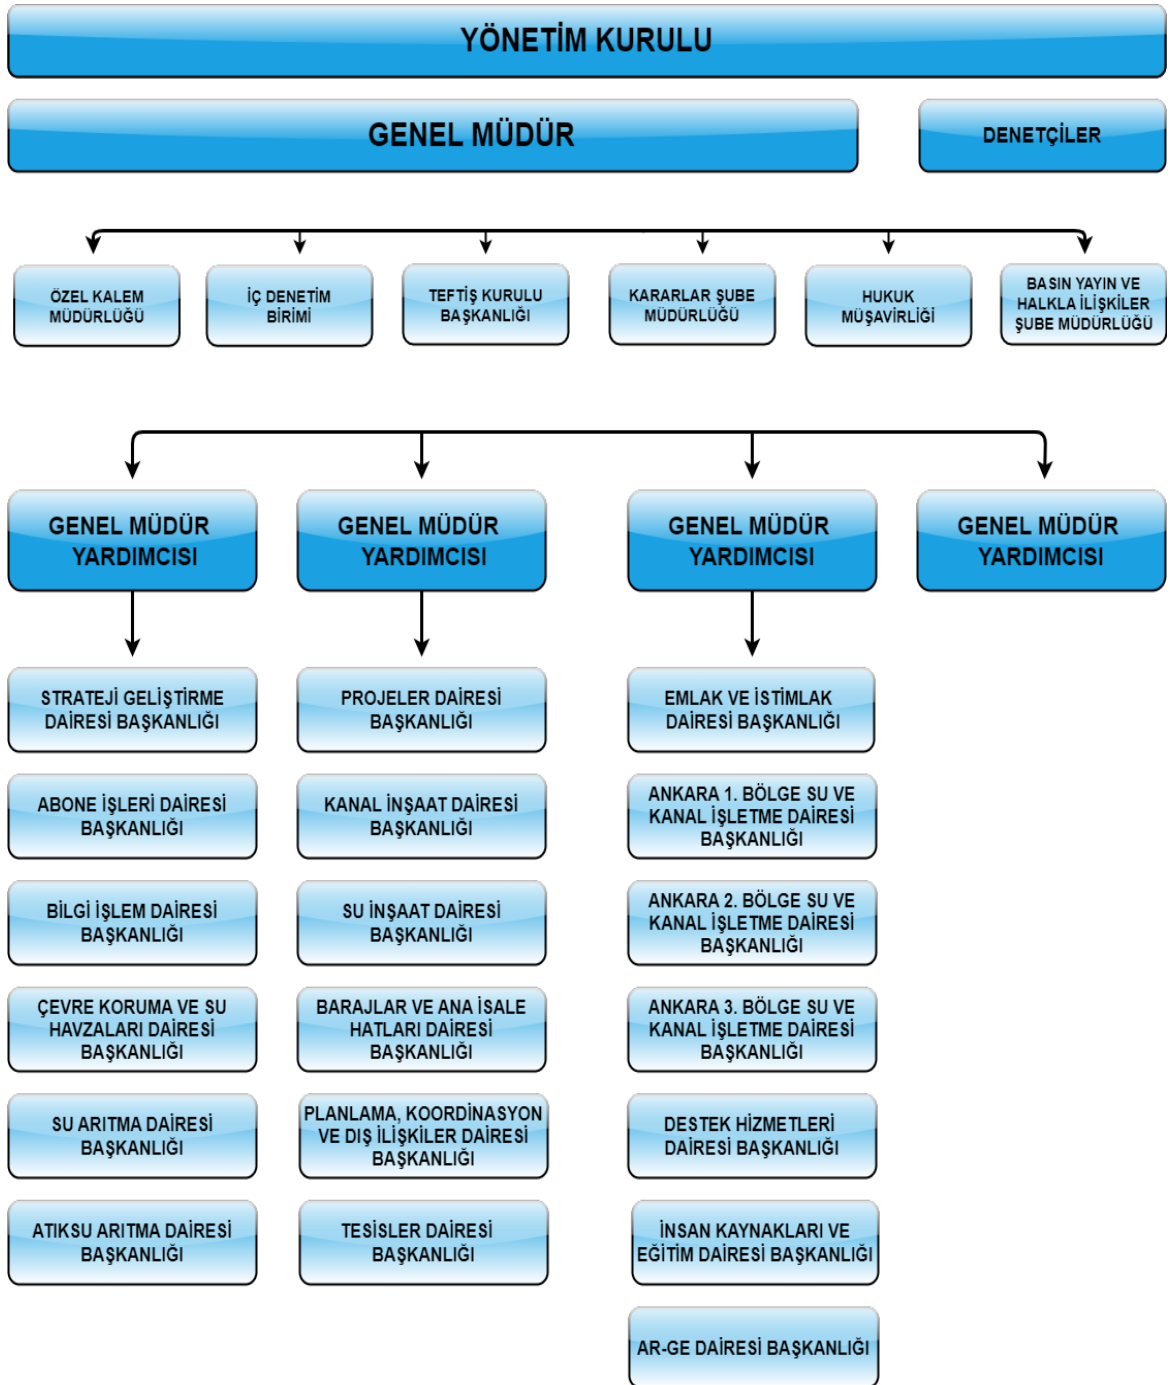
YÖNETİM KURULU

GENEL MÜDÜR

DENETÇİLER

ÖZEL KALEM MÜDÜRLÜĞÜ

İÇ DENETİM BİRİMİ

TEFTİŞ KURULU BAŞKANLIĞI

KARARLAR ŞUBE MÜDÜRLÜĞÜ

HUKUK MÜŞAVİRLİĞİ

BASIN YAYIN VE HALKLA İLİŞKİLER ŞUBE MÜDÜRLÜĞÜ

GENEL MÜDÜR YARDIMCISI

GENEL MÜDÜR YARDIMCISI

GENEL MÜDÜR YARDIMCISI

GENEL MÜDÜR YARDIMCISI

STRATEJİ GELİŞTİRME DAİRESİ BAŞKANLIĞI

ABONE İŞLERİ DAİRESİ BAŞKANLIĞI

BİLGİ İŞLEM DAİRESİ BAŞKANLIĞI

ÇEVRE KORUMA VE SU HAVZALARI DAİRESİ BAŞKANLIĞI

SU ARITMA DAİRESİ BAŞKANLIĞI

ATIKSU ARITMA DAİRESİ BAŞKANLIĞI

PROJELER DAİRESİ BAŞKANLIĞI

KANAL İNŞAAT DAİRESİ BAŞKANLIĞI

SU İNŞAAT DAİRESİ BAŞKANLIĞI

BARAJLAR VE ANA İSALE HATLARI DAİRESİ BAŞKANLIĞI

PLANLAMA, KOORDİNASYON VE DIŞ İLİŞKİLER DAİRESİ BAŞKANLIĞI

TESİSLER DAİRESİ BAŞKANLIĞI

EMLAK VE İSTİMLAK DAİRESİ BAŞKANLIĞI

ANKARA 1. BÖLGE SU VE KANAL İŞLETME DAİRESİ BAŞKANLIĞI

ANKARA 2. BÖLGE SU VE KANAL İŞLETME DAİRESİ BAŞKANLIĞI

ANKARA 3. BÖLGE SU VE KANAL İŞLETME DAİRESİ BAŞKANLIĞI

DESTEK HİZMETLERİ DAİRESİ BAŞKANLIĞI

İNSAN KAYNAKLARI VE EĞİTİM DAİRESİ BAŞKANLIĞI

AR-GE DAİRESİ BAŞKANLIĞI